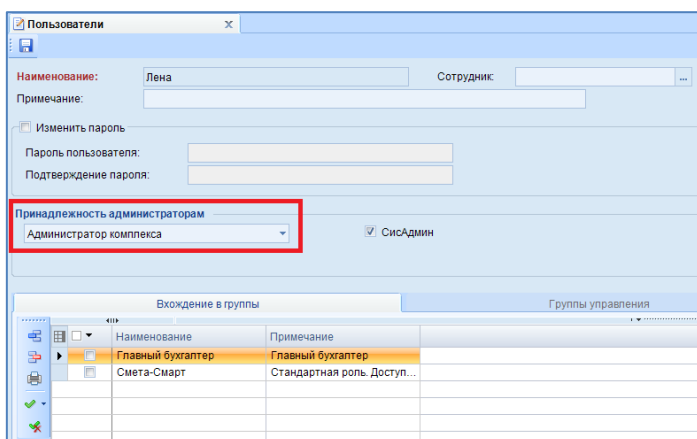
Пользователи ×

Наименование: Лена
Сотрудник: ...
Примечание:

Изменить пароль
Пароль пользователя:
Подтверждение пароля:

Принадлежность администраторам
Администратор комплекса
СисАдмин

Вхождение в группы
Группы управления

| Наименование | Примечание |
|---|---|
| Главный бухгалтер | Главный бухгалтер |
| Смета-Смарт | Стандартная роль. Доступ... |